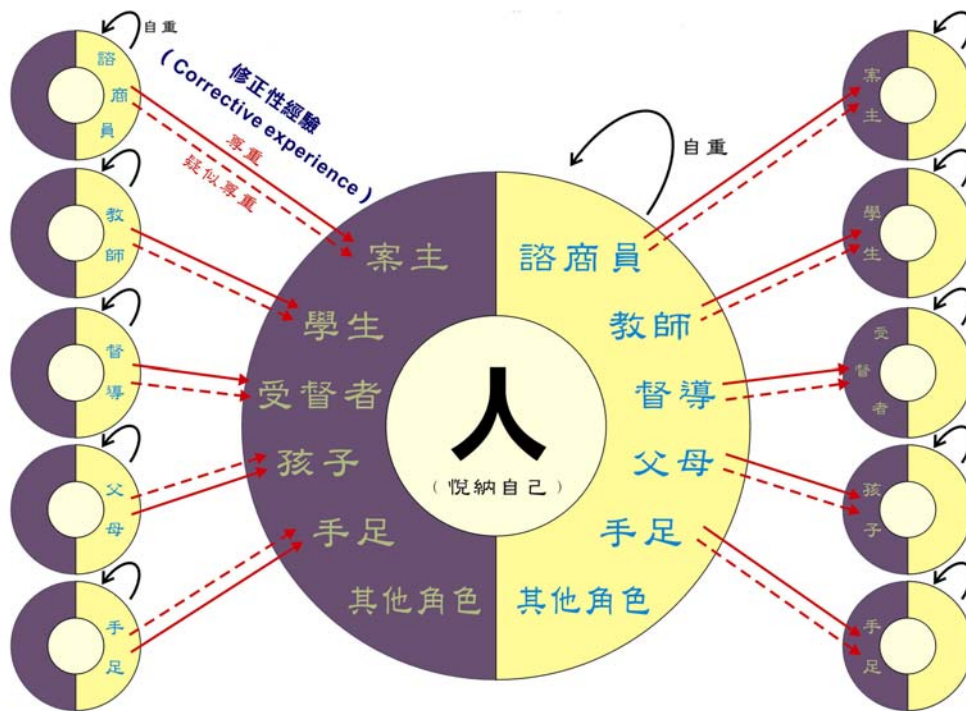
自重

諮商員

修正性經驗
( Corrective experience )

尊重
疑似尊重

教師

督導

父母

手足

自重

案主
學生
受督者
孩子
手足
其他角色

人
(悅納自己)

諮商員
教師
督導
父母
手足
其他角色

案主

學生

受督者

孩子

手足